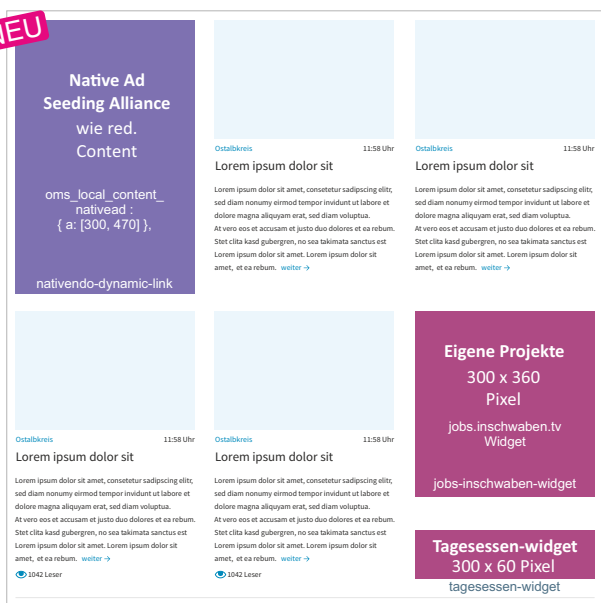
NEU

Native Ad Seeding Alliance
wie red. Content

oms_local_content_ nativead : { a: [300, 470] },

nativendo-dynamic-link

Ostalbkreis 11:58 Uhr
Lorem ipsum dolor sit
Lorem ipsum dolor sit amet, consetetur sadipscing elitr, sed diam nonumy eirmod tempor invidunt ut labore et dolore magna aliquyam erat, sed diam voluptua. At vero eos et accusam et justo duo dolores et ea rebum. Stet clita kasd gubergren, no sea takimata sanctus est Lorem ipsum dolor sit amet. Lorem ipsum dolor sit amet, et ea rebum. weiter →

Ostalbkreis 11:58 Uhr
Lorem ipsum dolor sit
Lorem ipsum dolor sit amet, consetetur sadipscing elitr, sed diam nonumy eirmod tempor invidunt ut labore et dolore magna aliquyam erat, sed diam voluptua. At vero eos et accusam et justo duo dolores et ea rebum. Stet clita kasd gubergren, no sea takimata sanctus est Lorem ipsum dolor sit amet. Lorem ipsum dolor sit amet, et ea rebum. weiter →

Ostalbkreis 11:58 Uhr
Lorem ipsum dolor sit
Lorem ipsum dolor sit amet, consetetur sadipscing elitr, sed diam nonumy eirmod tempor invidunt ut labore et dolore magna aliquyam erat, sed diam voluptua. At vero eos et accusam et justo duo dolores et ea rebum. Stet clita kasd gubergren, no sea takimata sanctus est Lorem ipsum dolor sit amet. Lorem ipsum dolor sit amet, et ea rebum. weiter →
1042 Leser

Ostalbkreis 11:58 Uhr
Lorem ipsum dolor sit
Lorem ipsum dolor sit amet, consetetur sadipscing elitr, sed diam nonumy eirmod tempor invidunt ut labore et dolore magna aliquyam erat, sed diam voluptua. At vero eos et accusam et justo duo dolores et ea rebum. Stet clita kasd gubergren, no sea takimata sanctus est Lorem ipsum dolor sit amet. Lorem ipsum dolor sit amet, et ea rebum. weiter →
1042 Leser

Eigene Projekte
300 x 360
Pixel
jobs.inschwaben.tv
Widget

jobs-inschwaben-widget

Tagesessen-widget
300 x 60 Pixel
tagesessen-widget